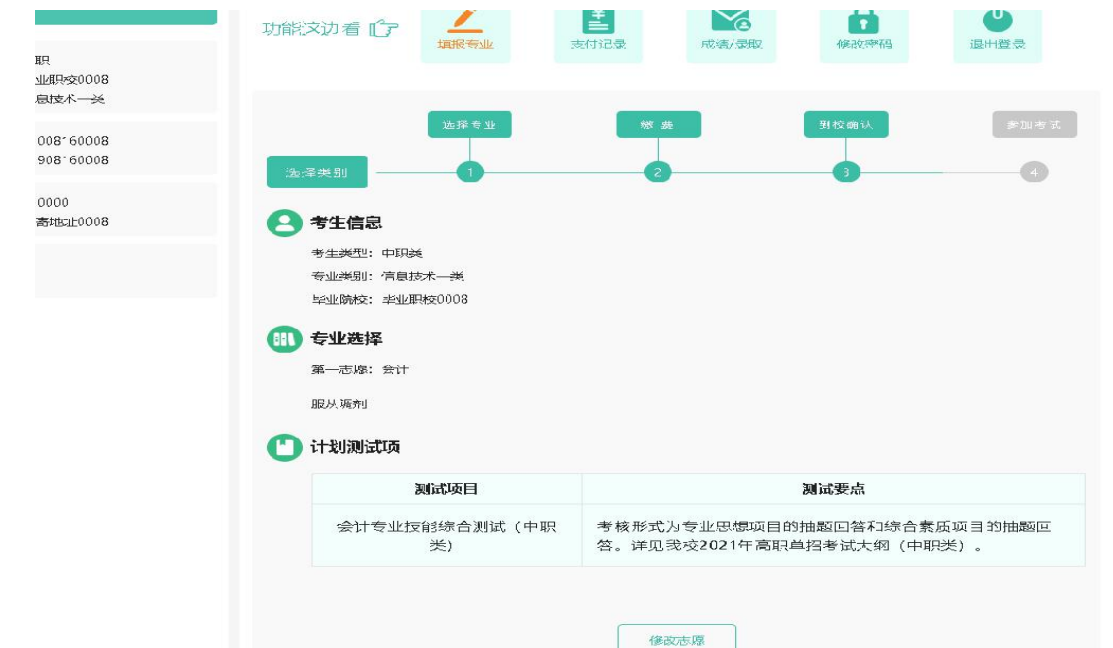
职
业职校0008
息技术一类

008*60008
908*60008

0000
害地址0008

功能这边看

填报专业

支付记录

成绩/录取

修改密码

退出登录

选择专业

缴费

到校确认

参加考试

选择类别

1

2

3

4

考生信息

考生类型：中职类
专业类别：信息技术一类
毕业院校：毕业职校0008

专业选择

第一志愿：会计

服从调剂

计划测试项

| 测试项目 | 测试要点 |
|---|---|
| 会计专业技能综合测试（中职类） | 考核形式为专业思想项目的抽题回答和综合素质项目的抽题回答。详见我校2021年高职单招考试大纲（中职类）。 |

修改志愿